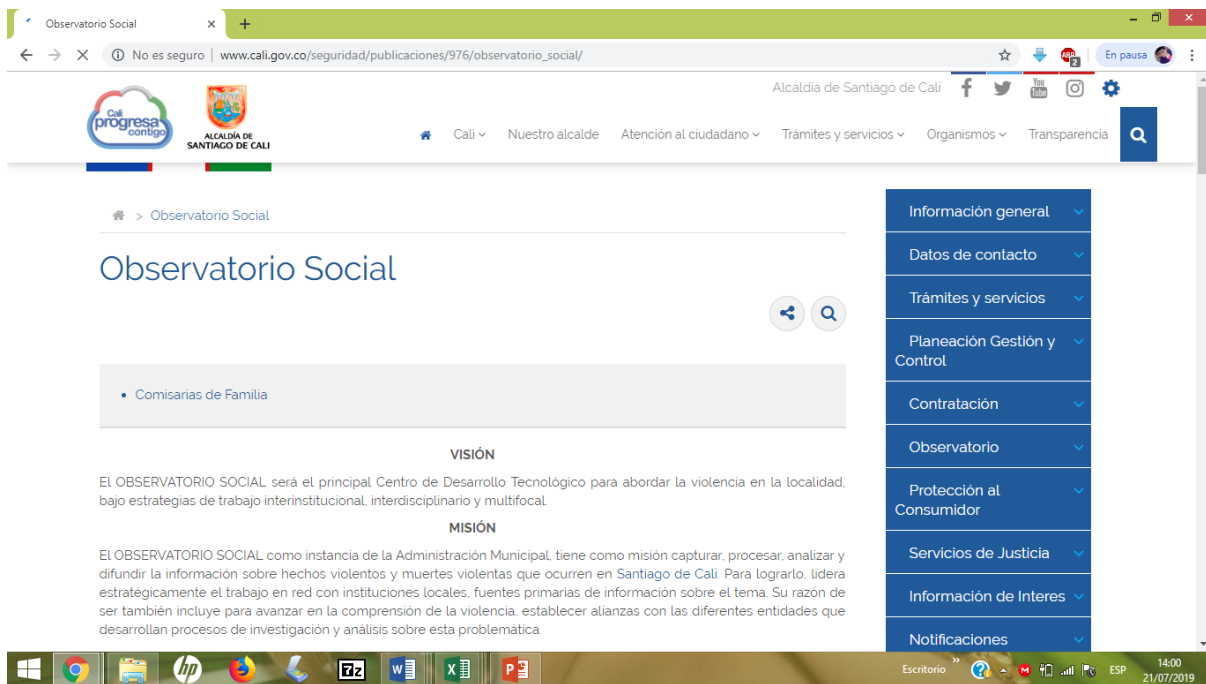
Observatorio Social ×

No es seguro | www.cali.gov.co/seguridad/publicaciones/976/observatorio_social/

En pausa

Alcaldía de Santiago de Cali

Cali progresa contigo

ALCALDÍA DE SANTIAGO DE CALI

Cali Nuestro alcalde Atención al ciudadano Trámites y servicios Organismos Transparencia

> Observatorio Social

Observatorio Social

• Comisarias de Familia

VISIÓN

El OBSERVATORIO SOCIAL será el principal Centro de Desarrollo Tecnológico para abordar la violencia en la localidad, bajo estrategias de trabajo interinstitucional, interdisciplinario y multifocal.

MISIÓN

El OBSERVATORIO SOCIAL como instancia de la Administración Municipal, tiene como misión capturar, procesar, analizar y difundir la información sobre hechos violentos y muertes violentas que ocurren en Santiago de Cali. Para lograrlo, lidera estratégicamente el trabajo en red con instituciones locales, fuentes primarias de información sobre el tema. Su razón de ser también incluye para avanzar en la comprensión de la violencia, establecer alianzas con las diferentes entidades que desarrollan procesos de investigación y análisis sobre esta problemática.

Información general
Datos de contacto
Trámites y servicios
Planeación Gestión y Control
Contratación
Observatorio
Protección al Consumidor
Servicios de Justicia
Información de Interes
Notificaciones

Escritorio ESP 14:00 21/07/2019